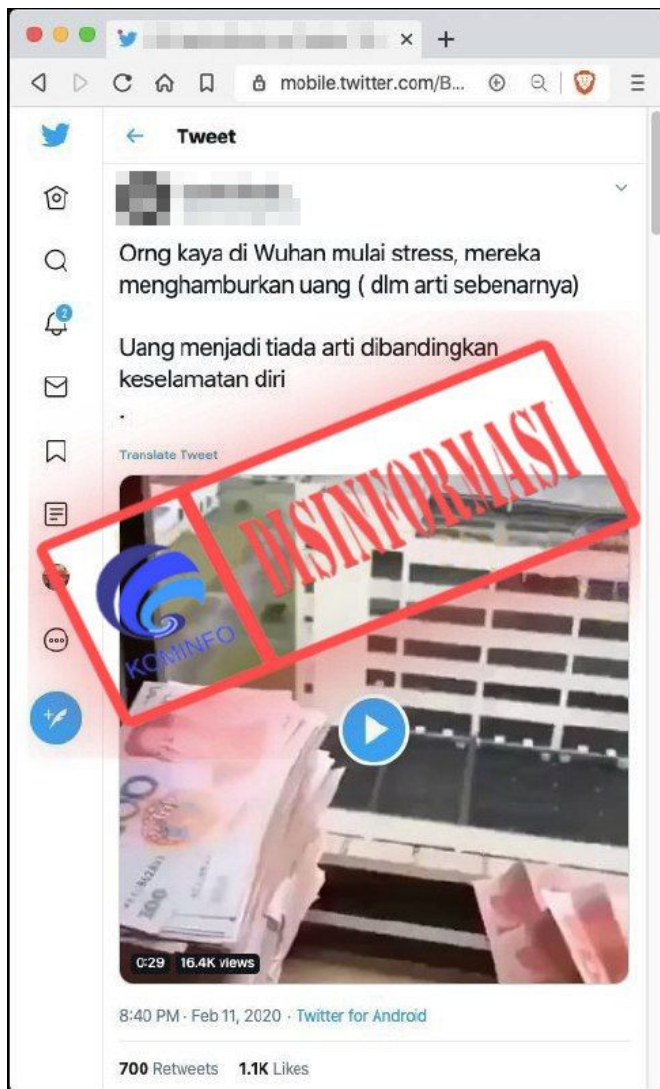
mobile.twitter.com/B...

Tweet

Orng kaya di Wuhan mulai stress, mereka menghamburkan uang ( dlm arti sebenarnya)

Uang menjadi tiada arti dibandingkan keselamatan diri
.

Translate Tweet

DISINFORMASI

KOMINFO

0:29 16.4K views

8:40 PM · Feb 11, 2020 · Twitter for Android

700 Retweets 1.1K Likes